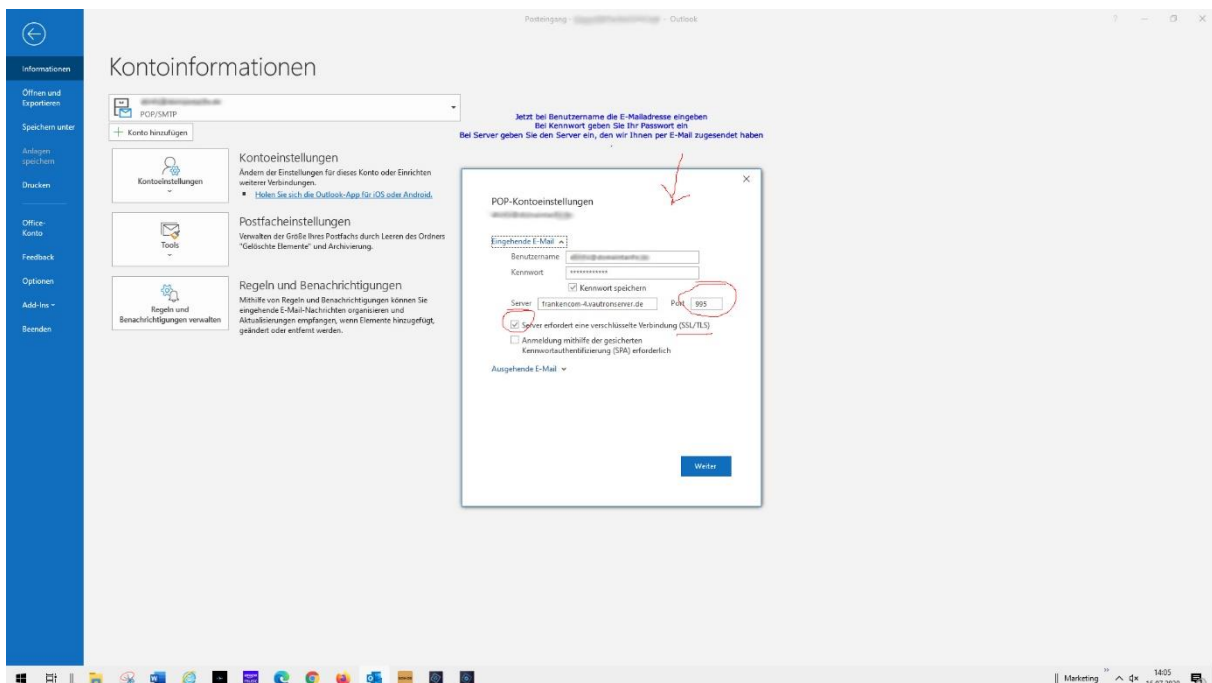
Posteingang - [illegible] - Outlook

Informationen
Öffnen und Exportieren
Speichern unter
Anlagen speichern
Drucken
Office-Konto
Feedback
Optionen
Add-Ins
Beenden

Kontoinformationen

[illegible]
POP/SMTP

+ Konto hinzufügen

Kontoeinstellungen

Kontoeinstellungen
Ändern der Einstellungen für dieses Konto oder Einrichten weiterer Verbindungen.
Holen Sie sich die Outlook-App für iOS oder Android.

Tools

Postfacheinstellungen
Verwalten der Größe Ihres Postfachs durch Leeren des Ordners "Gelöschte Elemente" und Archivierung.

Regeln und Benachrichtigungen verwalten

Regeln und Benachrichtigungen
Mithilfe von Regeln und Benachrichtigungen können Sie eingehende E-Mail-Nachrichten organisieren und Aktualisierungen empfangen, wenn Elemente hinzugefügt, geändert oder entfernt werden.

Jetzt bei Benutzername die E-Mailadresse eingeben
Bei Kennwort geben Sie Ihr Passwort ein
Bei Server geben Sie den Server ein, den wir Ihnen per E-Mail zugesendet haben

POP-Kontoeinstellungen
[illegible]

Eingehende E-Mail
Benutzername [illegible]
Kennwort ************
Kennwort speichern
Server frankencom-4.vautronserver.de
Port 995
Server erfordert eine verschlüsselte Verbindung (SSL/TLS)
Anmeldung mithilfe der gesicherten Kennwortauthentifizierung (SPA) erforderlich

Ausgehende E-Mail

Weiter

Marketing
14:05
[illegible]